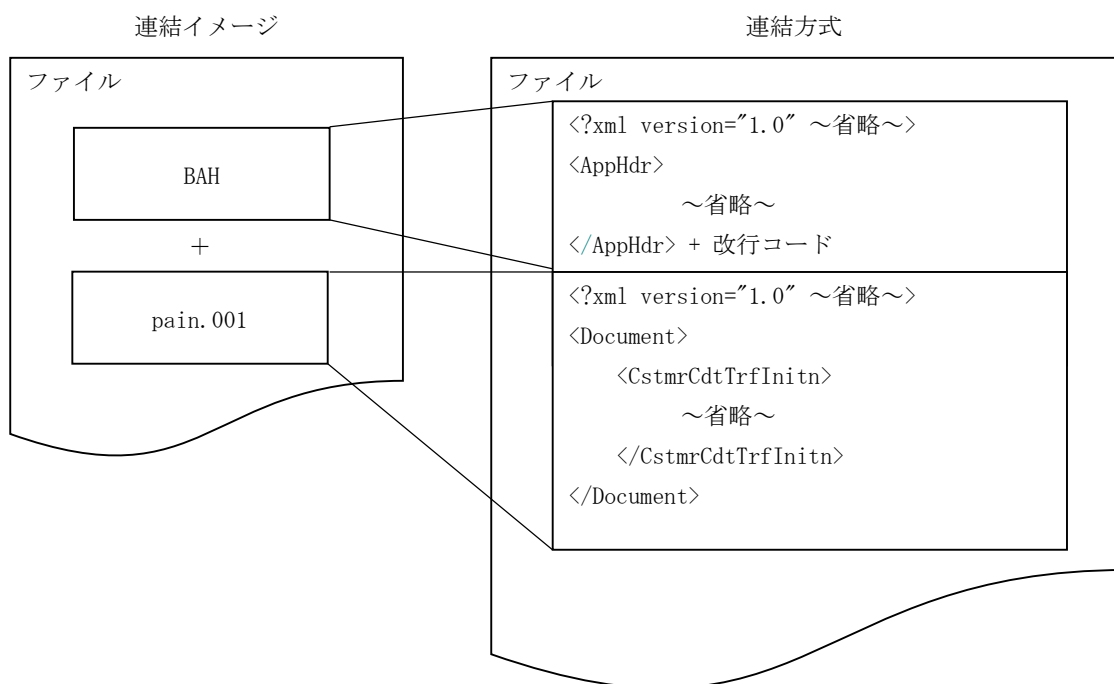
連結イメージ

ファイル

BAH

+

pain.001

連結方式

ファイル

<?xml version="1.0" ～省略～>
<AppHdr>
～省略～
</AppHdr> + 改行コード

<?xml version="1.0" ～省略～>
<Document>
<CstmrCdtTrfInitn>
～省略～
</CstmrCdtTrfInitn>
</Document>